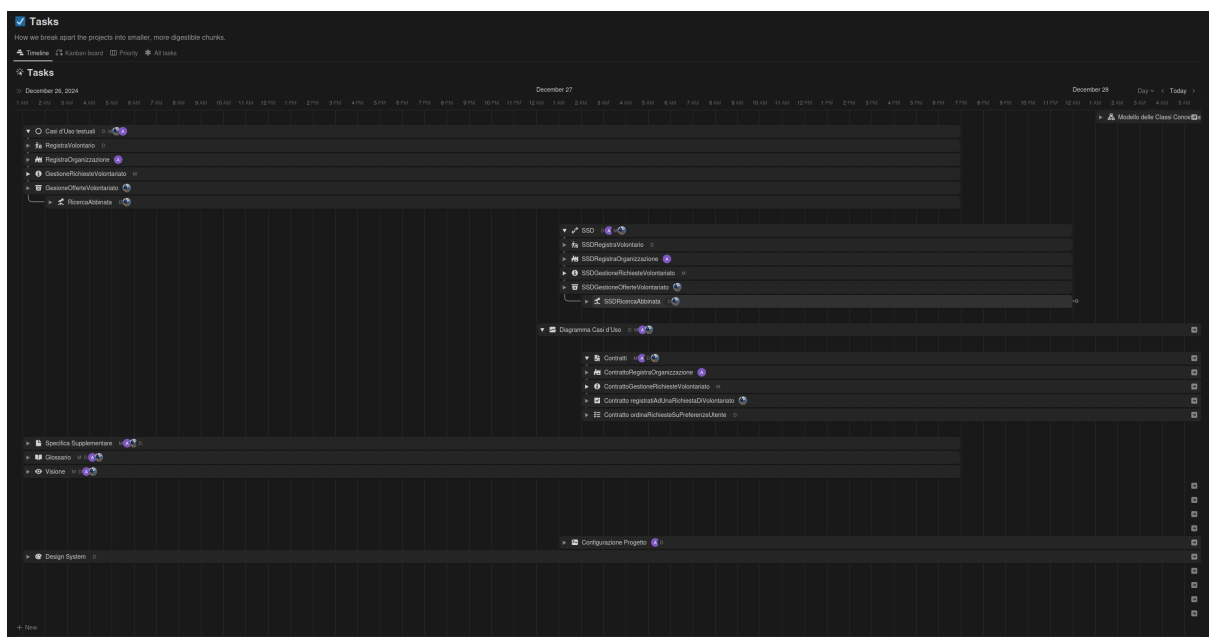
Tasks

How we break apart the projects into smaller, more digestible chunks.

Timeline  Kanban board  Priority  All tasks

Tasks

December 26, 2024    December 27    December 28    Day    Today

1 AM 2 AM 3 AM 4 AM 5 AM 6 AM 7 AM 8 AM 9 AM 10 AM 11 AM 12 PM 1 PM 2 PM 3 PM 4 PM 5 PM 6 PM 7 PM 8 PM 9 PM 10 PM 11 PM 12 AM 1 AM 2 AM 3 AM 4 AM 5 AM 6 AM 7 AM 8 AM 9 AM 10 AM 11 AM 12 PM 1 PM 2 PM 3 PM 4 PM 5 PM 6 PM 7 PM 8 PM 9 PM 10 PM 11 PM 12 AM 1 AM 2 AM 3 AM 4 AM 5 AM

Modello delle Classi Conce

Casi d'Uso testuali D M A
RegistraVolontario D
RegistraOrganizzazione A
GestioneRichiesteVolontariato M
GestioneOfferteVolontariato
RicercaAbbinata D

SSD M A D
SSDRegistraVolontario D
SSDRegistraOrganizzazione A
SSDGestioneRichiesteVolontariato M
SSDGestioneOfferteVolontariato
SSDRicercaAbbinata D

Diagramma Casi d'Uso D M A

Contratti M A D
ContrattoRegistraOrganizzazione A
ContrattoGestioneRichiesteVolontariato M
Contratto registratiAdUnaRichiestaDiVolontariato
Contratto ordinaRichiesteSuPreferenzeUtente D

Specifica Supplementare M A D
Glossario M D A
Visione M D A

Configurazione Progetto A D

Design System D

+ New